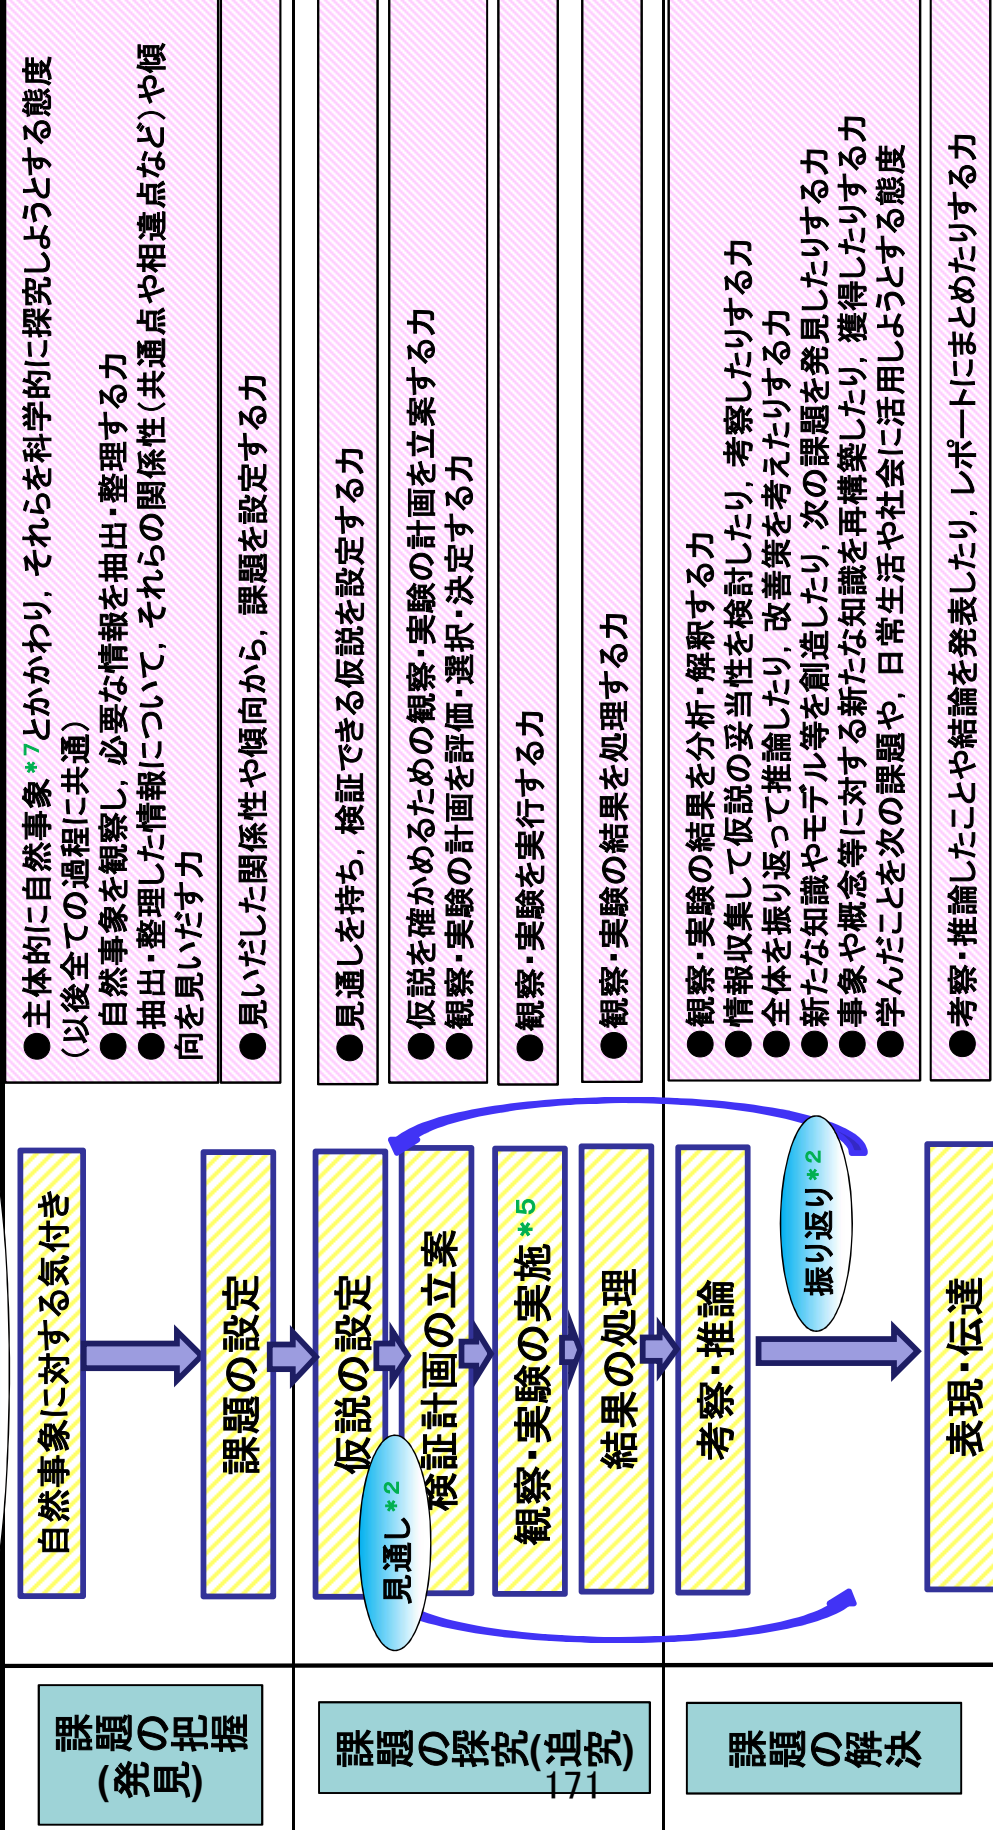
課題の把握（発見）

自然事象に対する気付き

●主体的に自然事象＊7とかかわり，それらを科学的に探究しようとする態度（以後全ての過程に共通）
●自然事象を観察し，必要な情報を抽出・整理する力
●抽出・整理した情報について，それらの関係性（共通点や相違点など）や傾向を見いだす力

課題の設定

●見いだした関係性や傾向から，課題を設定する力

課題の探究（追究）

仮説の設定

●見通しを持ち，検証できる仮説を設定する力

検証計画の立案

●仮説を確かめるための観察・実験の計画を立案する力
●観察・実験の計画を評価・選択・決定する力

観察・実験の実施＊5

●観察・実験を実行する力

結果の処理

●観察・実験の結果を処理する力

見通し＊2

課題の解決

考察・推論

●観察・実験の結果を分析・解釈する力
●情報収集して仮説の妥当性を検討したり，考察したりする力
●全体を振り返って推論したり，改善策を考えたりする力
●新たな知識やモデル等を創造したり，次の課題を発見したりする力
●事象や概念等に対する新たな知識を再構築したり，獲得したりする力
●学んだことを次の課題や，日常生活や社会に活用しようとする態度

振り返り＊2

表現・伝達

●考察・推論したことや結論を発表したり，レポートにまとめたりする力

171